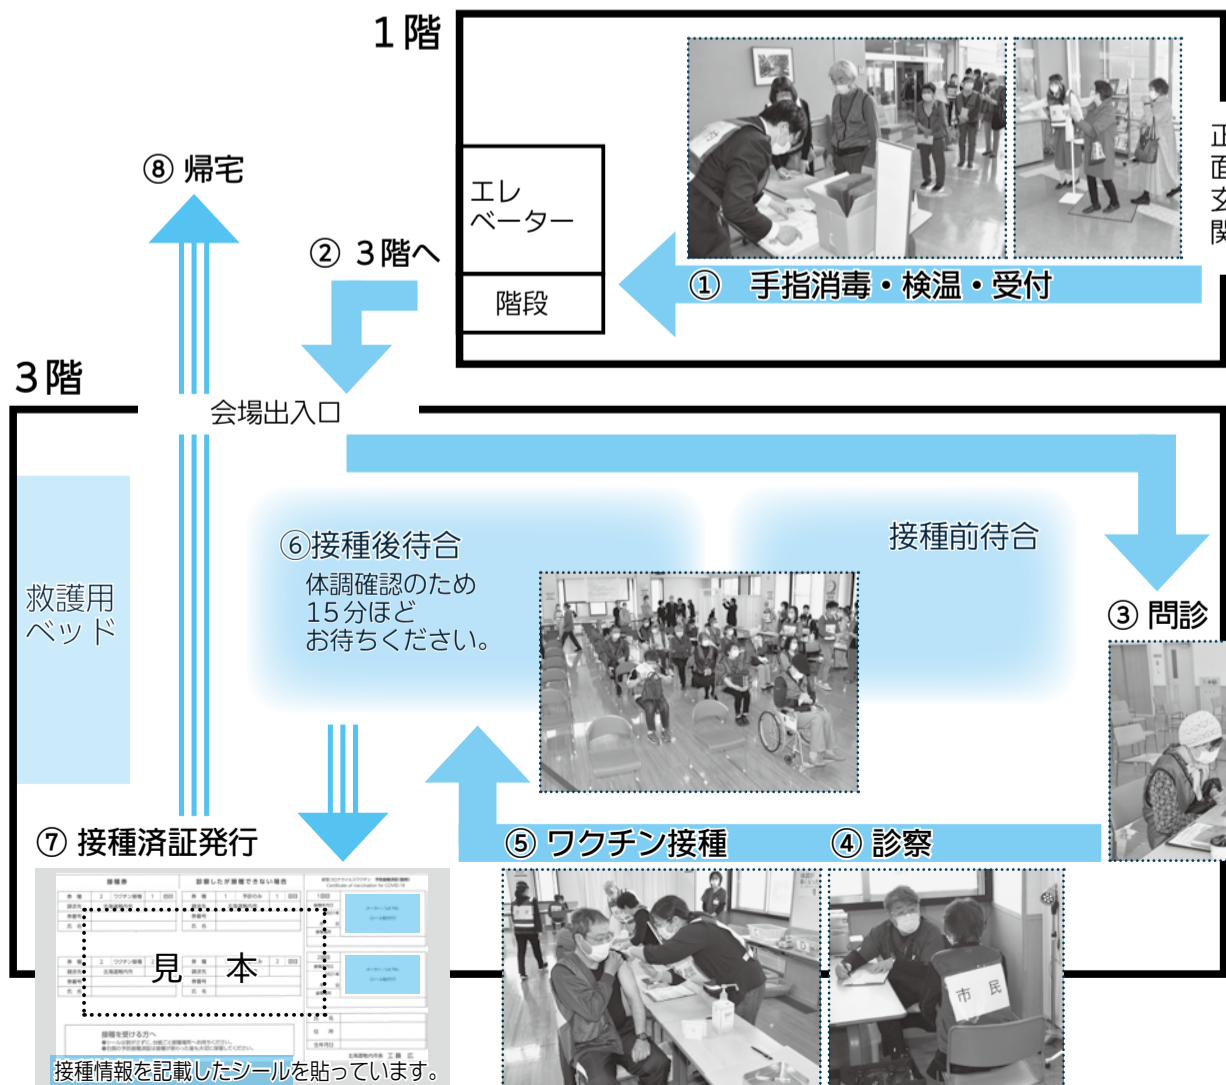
1階

エレベーター

階段

正面玄関

① 手指消毒・検温・受付

⑧ 帰宅

② 3階へ

3階

会場出入口

救護用ベッド

⑥接種後待合
体調確認のため
15分ほど
お待ちください。

接種前待合

③ 問診

⑦ 接種済証発行

⑤ ワクチン接種

④ 診察

見　本

接種情報を記載したシールを貼っています。

市民